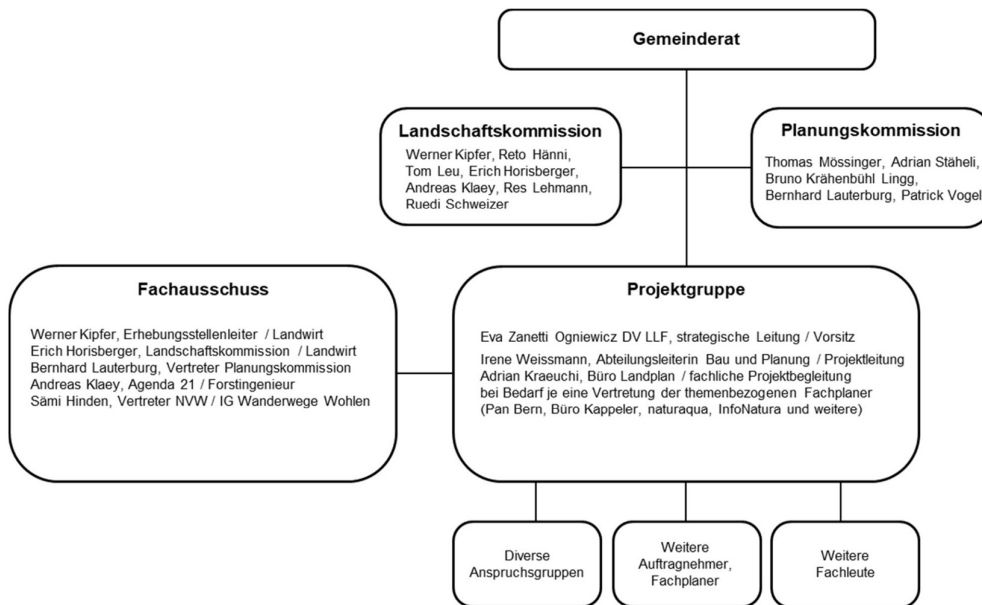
Gemeinderat

Landschaftskommission

Werner Kipfer, Reto Hänni, Tom Leu, Erich Horisberger, Andreas Klaey, Res Lehmann, Ruedi Schweizer

Planungskommission

Thomas Mössinger, Adrian Stäheli, Bruno Krähenbühl Lingg, Bernhard Lauterburg, Patrick Vogel

Fachausschuss

Werner Kipfer, Erhebungsstellenleiter / Landwirt
Erich Horisberger, Landschaftskommission / Landwirt
Bernhard Lauterburg, Vertreter Planungskommission
Andreas Klaey, Agenda 21 / Forstingenieur
Sämi Hinden, Vertreter NVW / IG Wanderwege Wohlen

Projektgruppe

Eva Zanetti Ogniewicz DV LLF, strategische Leitung / Vorsitz

Irene Weissmann, Abteilungsleiterin Bau und Planung / Projektleitung
Adrian Kraeuchi, Büro Landplan / fachliche Projektbegleitung
bei Bedarf je eine Vertretung der themenbezogenen Fachplaner
(Pan Bern, Büro Kappeler, naturaqua, InfoNatura und weitere)

Diverse Anspruchsgruppen

Weitere Auftragnehmer, Fachplaner

Weitere Fachleute